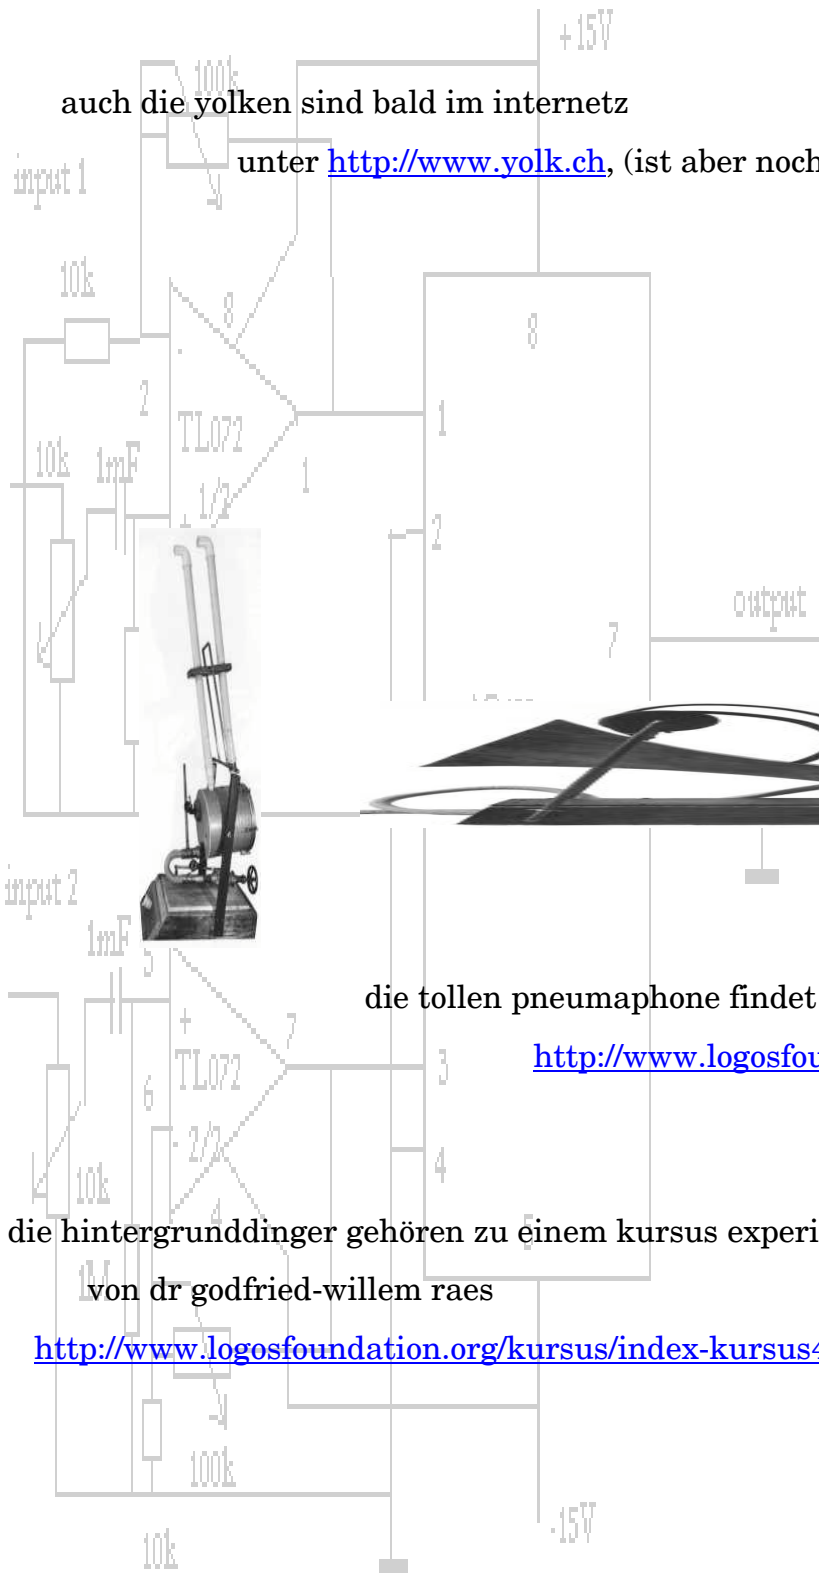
+15V

100k

auch die yolken sind bald im internetz

unter http://www.yolk.ch, (ist aber noch

input 1

10k

8

8

2

TL072

1

10k 1mF

1/2

1

2

output

7

input 2

1mF

5

die tollen pneumaphone findet

+

7

TL072

http://www.logosfou

3

6

2/2

4

10k

4

die hintergrunddinger gehören zu einem kursus experi

1M

von dr godfried-willem raes

http://www.logosfoundation.org/kursus/index-kursus4

100k

-15V

10k